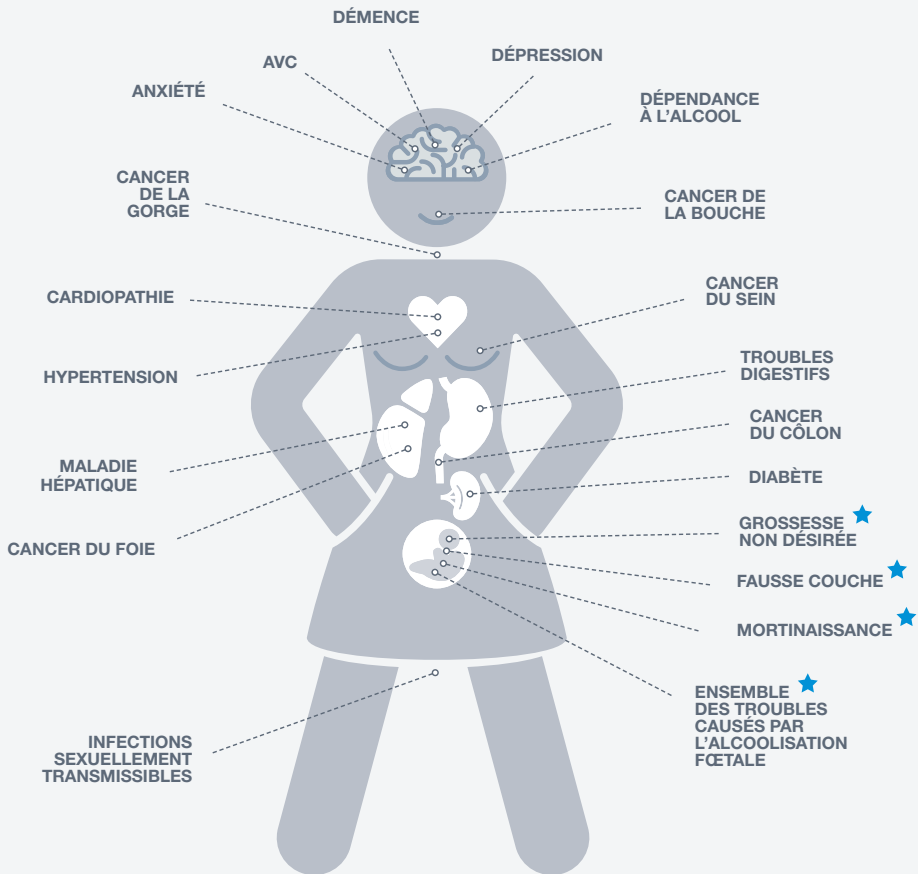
DÉMENCE

AVC

DÉPRESSION

ANXIÉTÉ

DÉPENDANCE À L'ALCOOL

CANCER DE LA GORGE

CANCER DE LA BOUCHE

CARDIOPATHIE

CANCER DU SEIN

HYPERTENSION

TROUBLES DIGESTIFS

CANCER DU CÔLON

MALADIE HÉPATIQUE

DIABÈTE

CANCER DU FOIE

GROSSESSE NON DÉSIRÉE

FAUSSE COUCHE

MORTINAISSANCE

ENSEMBLE DES TROUBLES CAUSÉS PAR L'ALCOOLISATION FŒTALE

INFECTIONS SEXUELLEMENT TRANSMISSIBLES